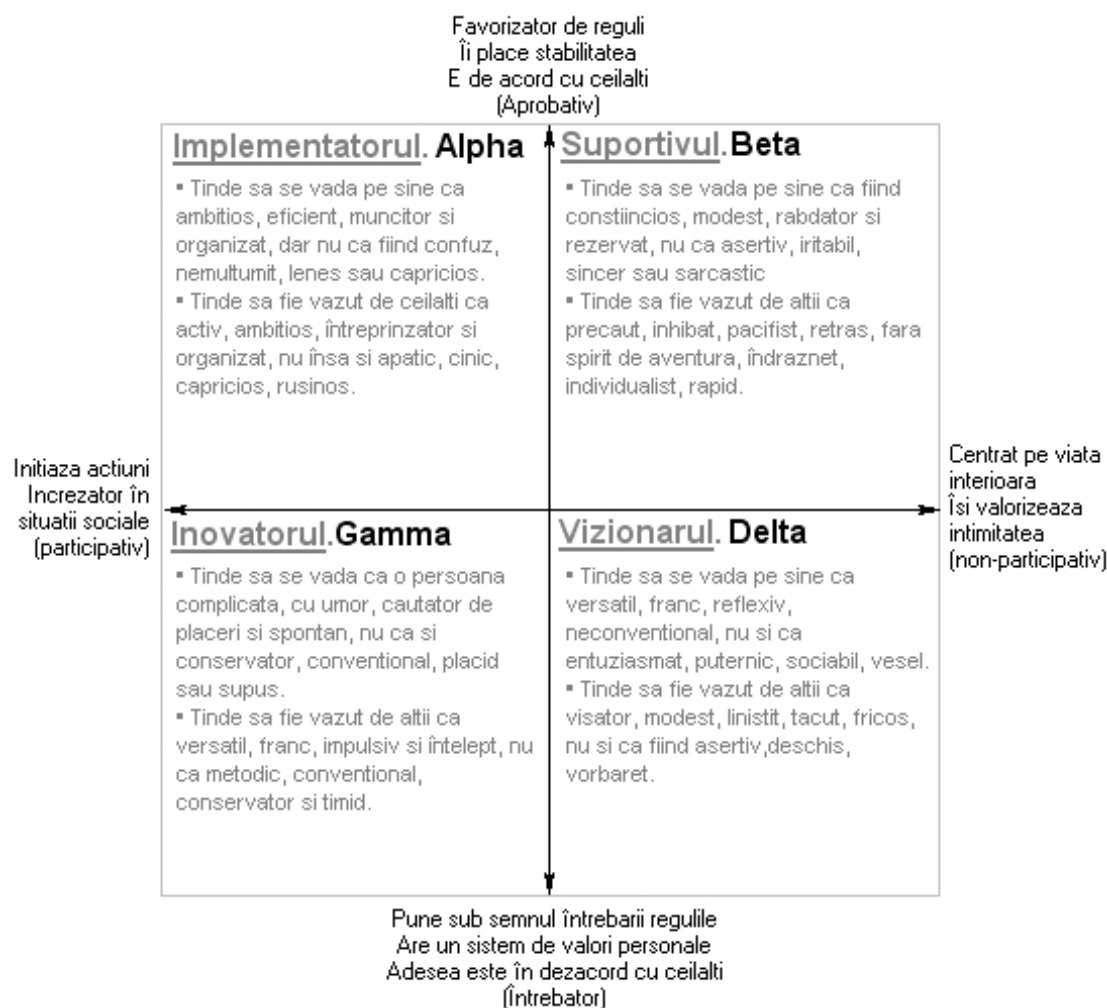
Favorizator de reguli
Îi place stabilitatea
E de acord cu ceilalti
(Aprobativ)

Implementatorul. Alpha

▪ Tinde sa se vada pe sine ca ambitios, eficient, muncitor si organizat, dar nu ca fiind confuz, nemultumit, lenes sau capricios.
▪ Tinde sa fie vazut de ceilalti ca activ, ambitios, întreprinzator si organizat, nu însa si apatic, cinic, capricios, rusinos.

Suportivul. Beta

▪ Tinde sa se vada pe sine ca fiind constiincios, modest, rabdator si rezervat, nu ca asertiv, iritabil, sincer sau sarcastic
▪ Tinde sa fie vazut de altii ca precaut, inhibat, pacifist, retras, fara spirit de aventura, îndraznet, individualist, rapid.

Initiaza actiuni
Increzator în situatii sociale
(participativ)

Centrat pe viata interioara
Îsi valorizeaza intimitatea
(non-participativ)

Inovatorul. Gamma

▪ Tinde sa se vada ca o persoana complicata, cu umor, cautator de placeri si spontan, nu ca si conservator, conventional, placid sau supus.
▪ Tinde sa fie vazut de altii ca versatil, franc, impulsiv si întelept, nu ca metodic, conventional, conservator si timid.

Vizionarul. Delta

▪ Tinde sa se vada pe sine ca versatil, franc, reflexiv, neconventional, nu si ca entuziasmat, puternic, sociabil, vesel.
▪ Tinde sa fie vazut de altii ca visator, modest, linistit, tacut, fricos, nu si ca fiind asertiv,deschis, vorbaret.

Pune sub semnul întrebarii regulile
Are un sistem de valori personale
Adesea este în dezacord cu ceilalti
(Întrebator)